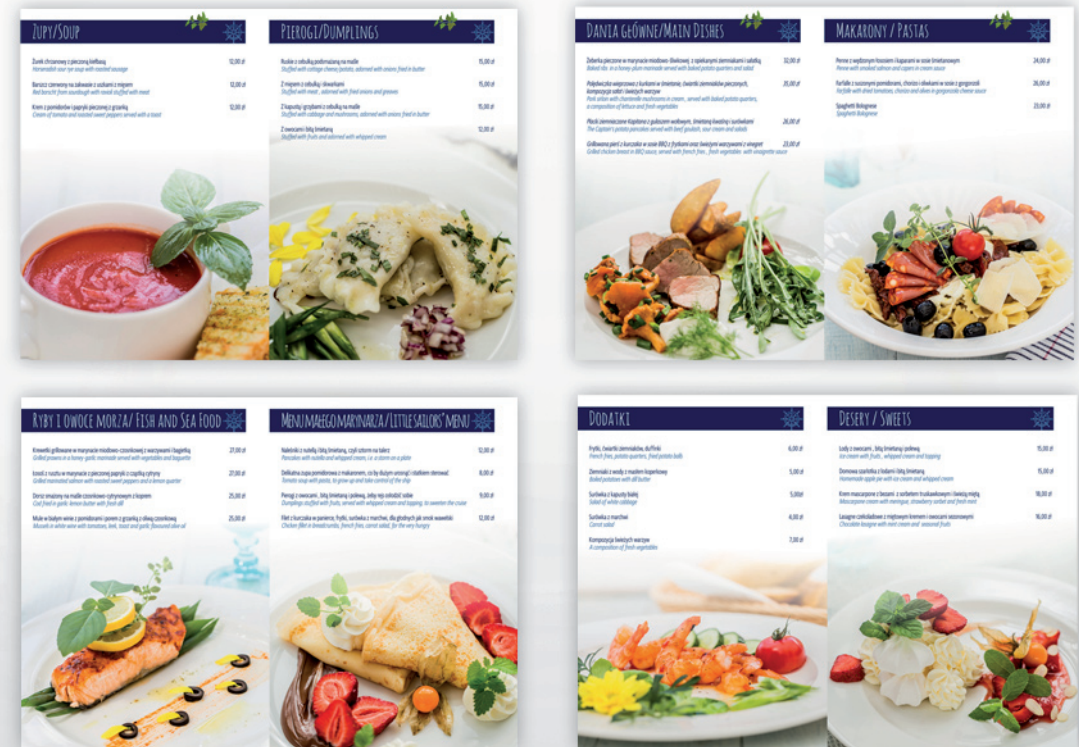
Zupy/Soup

Żurek chrzanowy z pieczoną kiełbasą 12,00 zł
Horseradish sour rye soup with roasted sausage

Barszcz czerwony na zakwasie z uszkami z mięsem 12,00 zł
Red borscht from sourdough with ravioli stuffed with meat

Krem z pomidorów i papryki pieczonej z grzanką 12,00 zł
Cream of tomato and roasted sweet peppers served with a toast

Pierogi/Dumplings

Ruskie z cebulką podsmażaną na maśle 15,00 zł
Stuffed with cottage cheese, potato, adorned with onions fried in butter

Z mięsem z cebulką i skwarkami 15,00 zł
Stuffed with meat, adorned with fried onions and greaves

Z kapustą i grzybami z cebulką na maśle 15,00 zł
Stuffed with cabbage and mushrooms, adorned with onions fried in butter

Z owocami i bitą śmietaną 12,00 zł
Stuffed with fruits and adorned with whipped cream

Dania Główne/Main Dishes

Żeberka pieczone w marynacie miodowo-śliwkowej, z opiekanymi ziemniakami i sałatą 32,00 zł
Baked ribs in a honey-plum marinade served with baked potato quarters and salad

Polędwiczka wieprzowa z kurkami w śmietanie, ćwiartki ziemniaków pieczonych, kompozycja sałat i świeżych warzyw 35,00 zł
Pork sirloin with chanterelle mushrooms in cream, served with baked potato quarters, a composition of lettuce and fresh vegetables

Placek ziemniaczany Kapitana z gulaszem wołowym, śmietaną kwaśną i surówkami 26,00 zł
The Captain's potato pancakes served with beef goulash, sour cream and salads

Grillowana pierś z kurczaka w sosie BBQ z frytkami oraz świeżymi warzywami z vinegret 23,00 zł
Grilled chicken breast in BBQ sauce, served with french fries, fresh vegetables with vinaigrette sauce

Makarony / Pastas

Penne z wędzonym łososiem i kaparami w sosie śmietanowym 24,00 zł
Penne with smoked salmon and capers in cream sauce

Farfalle z suszonymi pomidorami, chorizo i oliwkami w sosie z gorgonzoli 26,00 zł
Farfalle with dried tomatoes, chorizo and olives in gorgonzola cheese sauce

Spaghetti Bolognese 23,00 zł
Spaghetti Bolognese

Ryby i owoce morza/ Fish and Sea Food

Krewetki grillowane w marynacie miodowo-czosnkowej z warzywami i bagietką 27,00 zł
Grilled prawns in a honey garlic marinade served with vegetables and baguette

Łosoś z rusztu w marynacie z pieczonej papryki z cząstką cytryny 27,00 zł
Grilled salmon marinated with roasted sweet peppers and a lemon quarter

Dorsz smażony na maśle czosnkowo-cytrynowym z koprem 25,00 zł
Cod fried in garlic lemon butter with fresh dill

Mule w białym winie z pomidorami i porem z grzanką z oliwą czosnkową 25,00 zł
Mussels in white wine with tomatoes, leek, toast and garlic flavoured olive oil

Menu Małego Marynarza/Little Sailors' Menu

Naleśniki z nutellą i bitą śmietaną, czyli sztorm na talerz 12,00 zł
Pancakes with nutella and whipped cream, i.e. a storm on a plate

Delikatna zupa pomidorowa z makaronem, co by duży urósł i sterem sterował 8,00 zł
Tomato soup with pasta, to grow up and take control of the ship

Pierogi z owocami, bitą śmietaną i polewą, żeby rejs osłodzić sobie 9,00 zł
Dumplings stuffed with fruits served with whipped cream and topping, to sweeten the cruise

Filet z kurczaka w panierce, frytki, surówka z marchwi, dla głodnych jak smok wawelski 12,00 zł
Chicken fillet in breadcrumbs, french fries, carrot salad, for the very hungry

Dodatki

Frytki, ćwiartki ziemniaków, dufinki 6,00 zł
French fries, potato quarters, fried potato balls

Ziemniaki z wody z masłem koperkowym 5,00 zł
Boiled potatoes with dill butter

Surówka z kapusty białej 5,00 zł
Salad of white cabbage

Surówka z marchwi 4,00 zł
Carrot salad

Kompozycja świeżych warzyw 7,00 zł
A composition of fresh vegetables

Desery / Sweets

Lody z owocami, bitą śmietaną i polewą 15,00 zł
Ice cream with fruits, whipped cream and topping

Domowa szarlotka z lodami i bitą śmietaną 15,00 zł
Homemade apple pie with ice cream and whipped cream

Krem mascarpone z bezami i sorbetem truskawkowym i świeżą miętą 18,00 zł
Mascarpone cream with meringue, strawberry sorbet and fresh mint

Lasagne czekoladowe z miętowym kremem i owocami sezonowymi 18,00 zł
Chocolate lasagne with mint cream and seasonal fruits